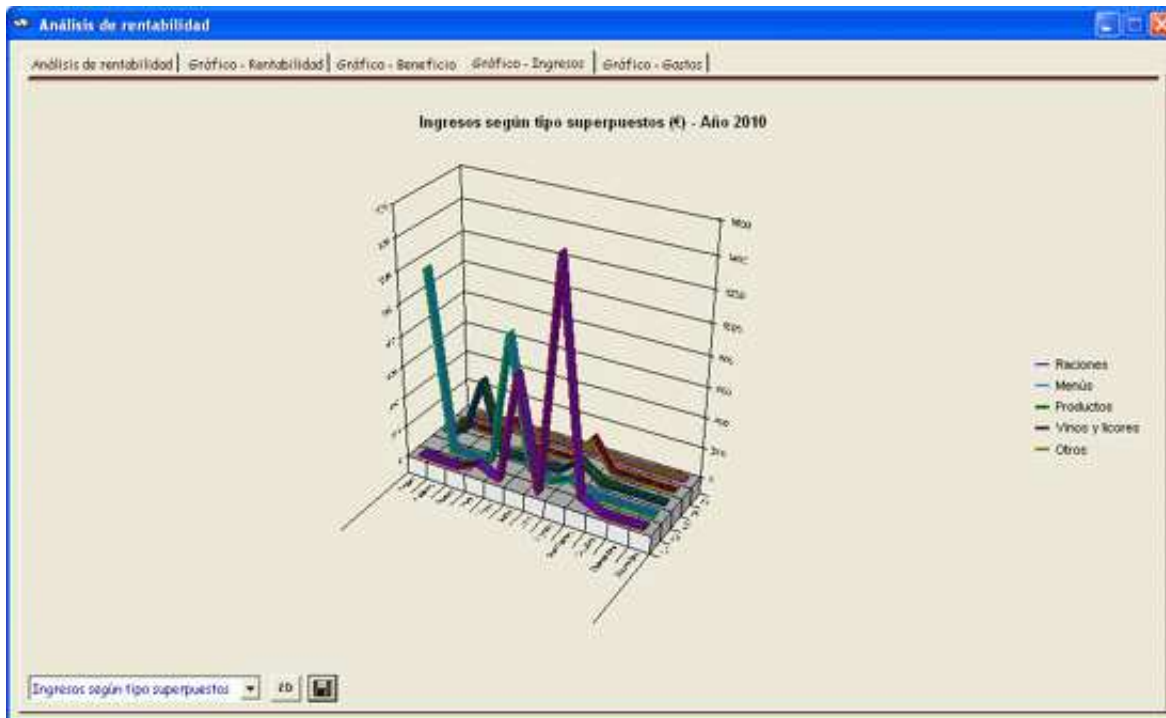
Análisis de rentabilidad

Análisis de rentabilidad | Gráfico - Rentabilidad | Gráfico - Beneficio | Gráfico - Ingresos | Gráfico - Gastos

Ingresos según tipo superpuestos (€) - Año 2010

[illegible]

Raciones
Menús
Productos
Vinos y licores
Otros

Ingresos según tipo superpuestos

2D